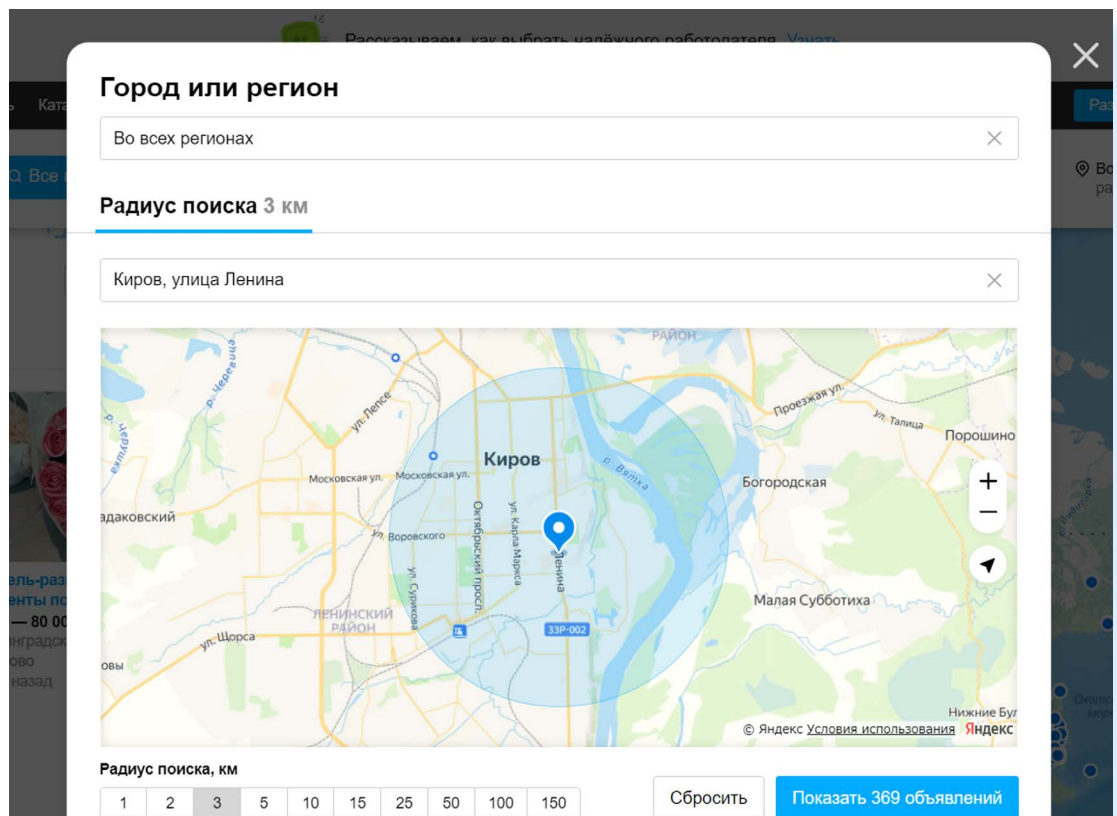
Рассказываем, как выбрать надёжного работодателя. Узнать

Город или регион

Во всех регионах

Радиус поиска 3 км

Киров, улица Ленина

РАЙОН
р. Чепца
ул. Лепсе
Проезжая ул.
ул. Талица
Порошино
Киров
р. Вятка
Московская ул.
Московская ул.
Богородская
дановский
ул. Воровского
Октябрьский просп.
ул. Карла Маркса
Ленина
ул. Сурикова
Малая Субботиха
ЛЕНИНСКИЙ РАЙОН
ул. Щорса
33Р-002
Нижние Бу
© Яндекс Условия использования Яндекс

Радиус поиска, км

| 1 | 2 | 3 | 5 | 10 | 15 | 25 | 50 | 100 | 150 |
|---|---|---|---|---|---|---|---|---|---|

Сбросить
Показать 369 объявлений